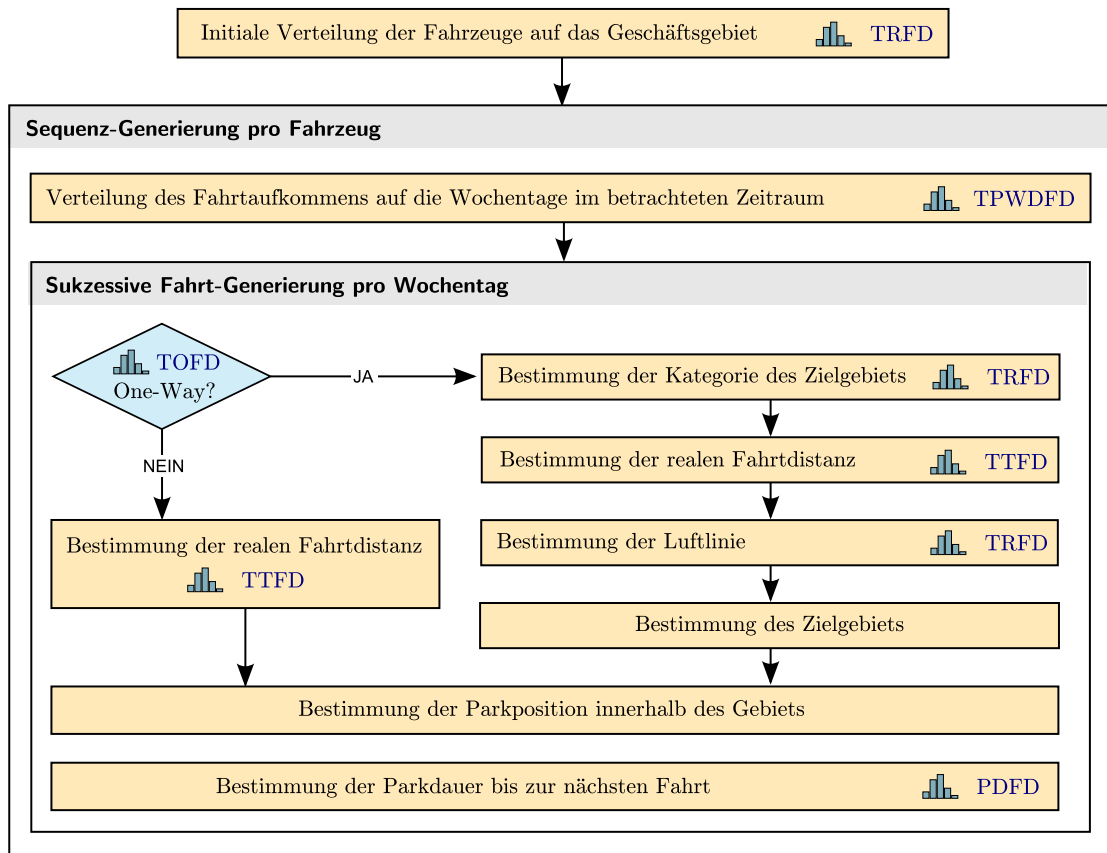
Initiale Verteilung der Fahrzeuge auf das Geschäftsgebiet TRFD

Sequenz-Generierung pro Fahrzeug

Verteilung des Fahrtaufkommens auf die Wochentage im betrachteten Zeitraum TPWDFD

Sukzessive Fahrt-Generierung pro Wochentag

TOFD
One-Way?

JA

NEIN

Bestimmung der Kategorie des Zielgebiets TRFD

Bestimmung der realen Fahrtdistanz TTFD

Bestimmung der Luftlinie TRFD

Bestimmung des Zielgebiets

Bestimmung der realen Fahrtdistanz TTFD

Bestimmung der Parkposition innerhalb des Gebiets

Bestimmung der Parkdauer bis zur nächsten Fahrt PDFD